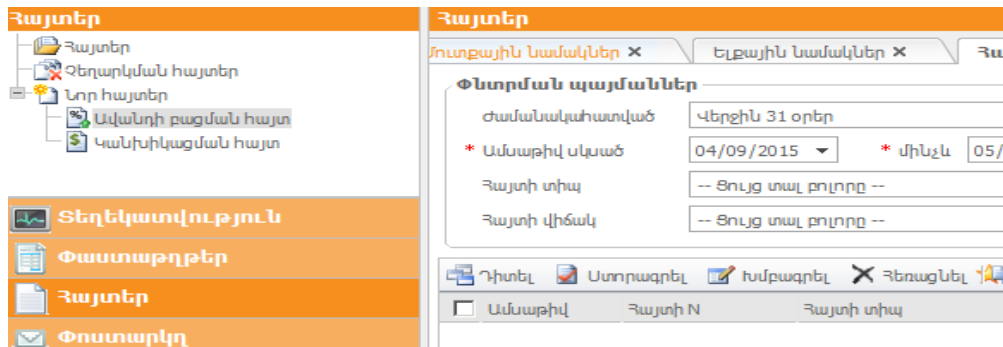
Հայտեր

Հայտեր
Չեղարկման հայտեր
Նոր հայտեր
Ավանդի բացման հայտ
Կանխիկացման հայտ

Տեղեկատվություն
Փաստաթղթեր
Հայտեր
Փոստարկղ

Հայտեր

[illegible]ուտքային նամակներ ✕
Ելքային նամակներ ✕
Հա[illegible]

Փնտրման պայմաններ
Ժամանակահատված: Վերջին 31 օրեր
* Ամսաթիվ սկսած: 04/09/2015
* մինչև: 05/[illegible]
Հայտի տիպ: -- Ցույց տալ բոլորը --
Հայտի վիճակ: -- Ցույց տալ բոլորը --

Դիտել
Ստորագրել
Խմբագրել
Հեռացնել

| Ամսաթիվ | Հայտի N | Հայտի տիպ |